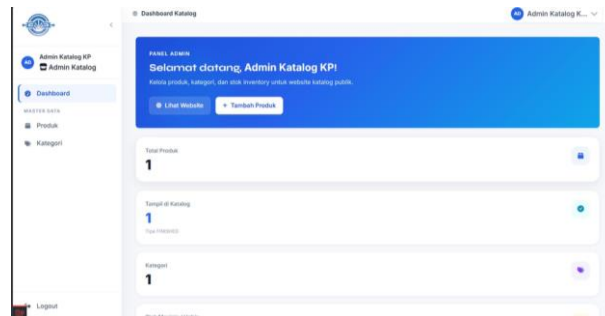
Dashboard Katalog

AD Admin Katalog K...

AD Admin Katalog KP
Admin Katalog

Dashboard

MASTER DATA

Produk

Kategori

Logout

PANEL ADMIN

Selamat datang, Admin Katalog KP!

Kelola produk, kategori, dan stok inventory untuk website katalog publik.

Lihat Website

+ Tambah Produk

Total Produk

1

Tampil di Katalog

1

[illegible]

Kategori

1

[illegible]